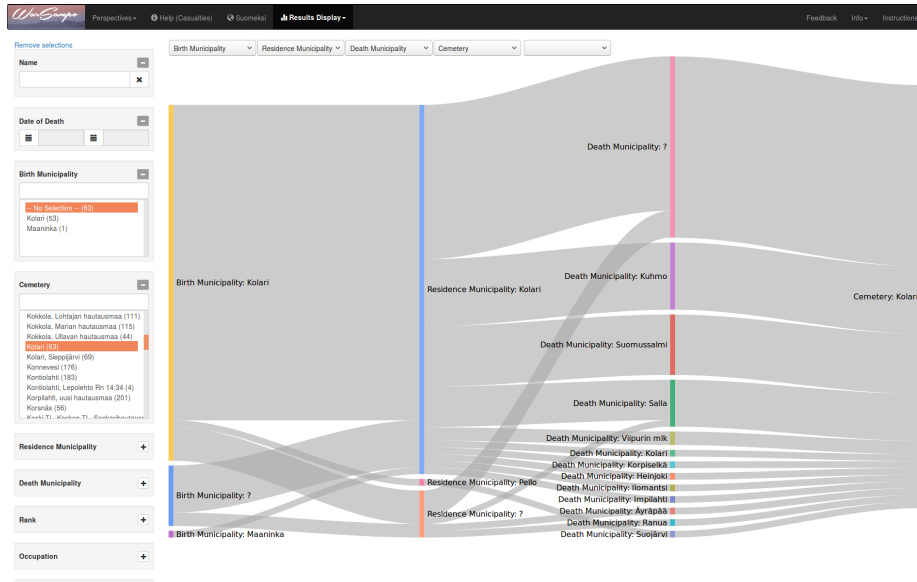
WarSampo Perspectives Help (Casualties) Suomeksi Results Display Feedback Info Instructions

Remove selections

Name

Date of Death

Birth Municipality

-- No Selection -- (63)
Kolari (53)
Maaninka (1)

Cemetery

Kokkola, Lohtajan hautausmaa (111)
Kokkola, Marian hautausmaa (115)
Kokkola, Ullavan hautausmaa (44)
Kolari (63)
Kolari, Sieppijärvi (69)
Konnevesi (176)
Kontiolahti (183)
Kontiolahti, Lepolehto Rn 14:34 (4)
Korpilahti, uusi hautausmaa (201)
Korsnäs (56)
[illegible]

Residence Municipality

Death Municipality

Rank

Occupation

Birth Municipality | Residence Municipality | Death Municipality | Cemetery

Birth Municipality: Kolari
Birth Municipality: ?
Birth Municipality: Maaninka
Residence Municipality: Kolari
Residence Municipality: Pello
Residence Municipality: ?
Death Municipality: ?
Death Municipality: Kuhmo
Death Municipality: Suomussalmi
Death Municipality: Salla
Death Municipality: Viipurin mlk
Death Municipality: Kolari
Death Municipality: Korpiselkä
Death Municipality: Heinjoki
Death Municipality: Ilomantsi
Death Municipality: Impilahti
Death Municipality: Äyräpää
Death Municipality: Ranua
Death Municipality: Suojärvi
Cemetery: Kolari